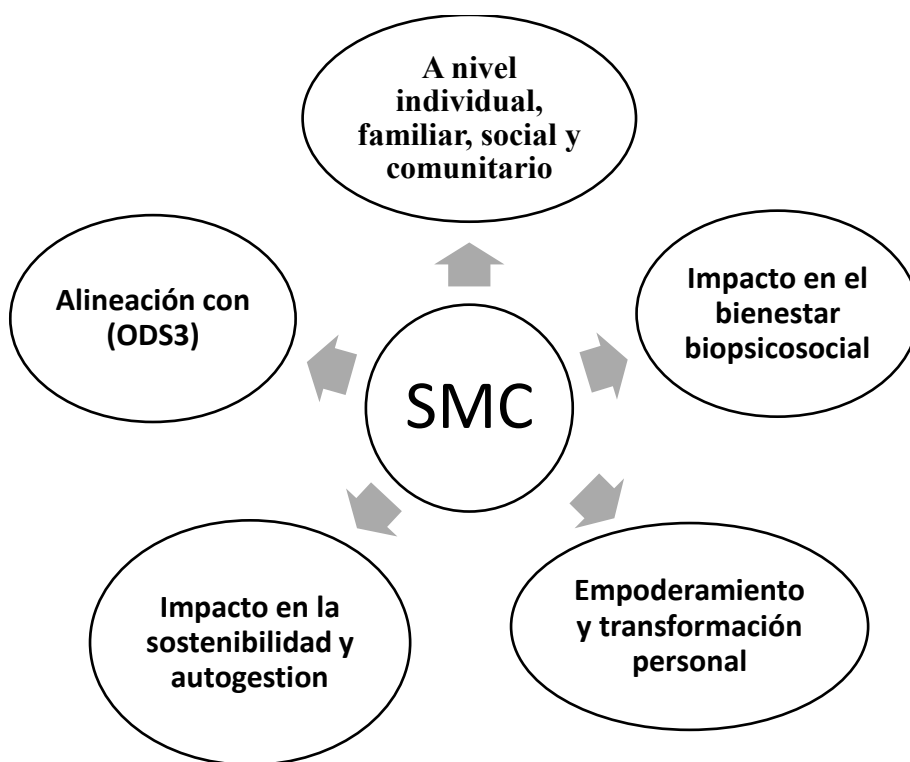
A nivel individual, familiar, social y comunitario

Impacto en el bienestar biopsicosocial

Empoderamiento y transformación personal

Impacto en la sostenibilidad y autogestion

Alineación con (ODS3)

SMC